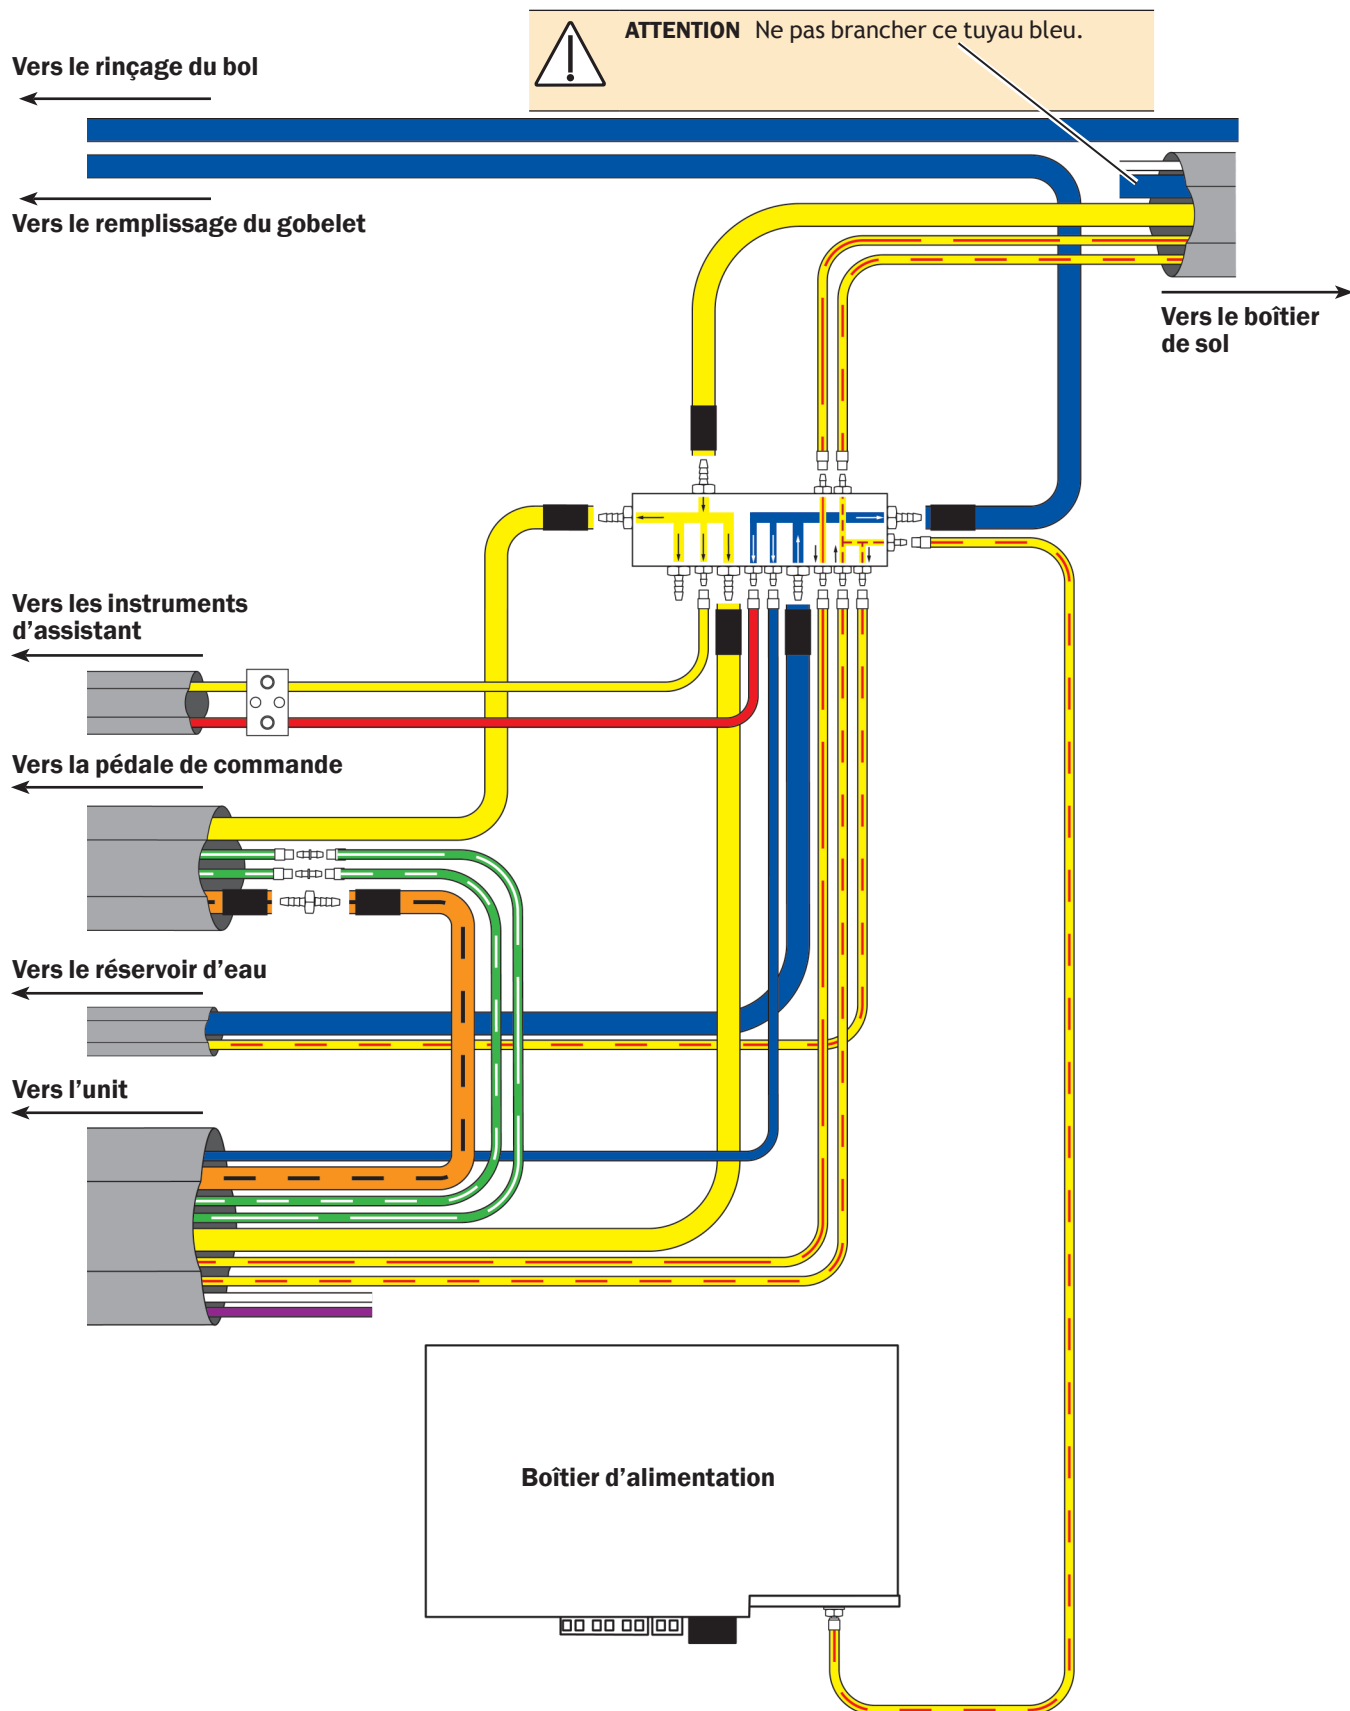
ATTENTION Ne pas brancher ce tuyau bleu.

Vers le rinçage du bol

Vers le remplissage du gobelet

Vers le boîtier de sol

Vers les instruments d’assistant

Vers la pédale de commande

Vers le réservoir d’eau

Vers l’unit

Boîtier d’alimentation